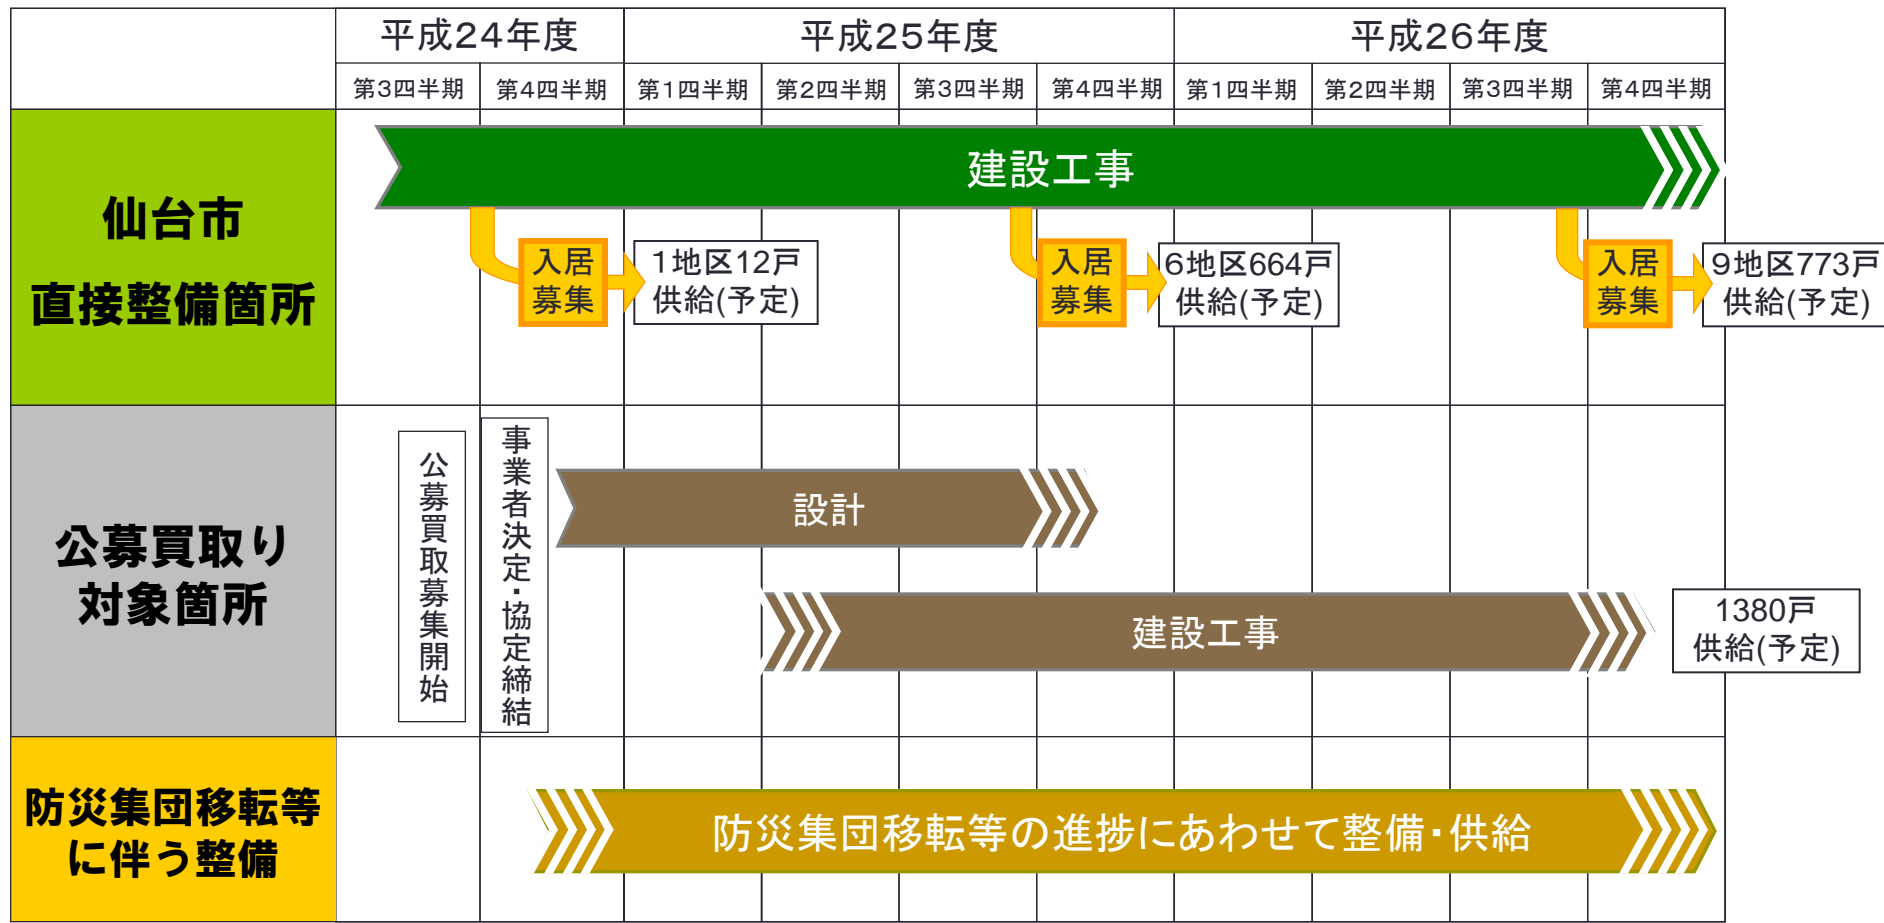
| | 平成24年度 | | 平成25年度 | | | | 平成26年度 | | | |
|---|---|---|---|---|---|---|---|---|---|---|
| | 第3四半期 | 第4四半期 | 第1四半期 | 第2四半期 | 第3四半期 | 第4四半期 | 第1四半期 | 第2四半期 | 第3四半期 | 第4四半期 |

仙台市直接整備箇所

建設工事

入居募集

1地区12戸供給(予定)

入居募集

6地区664戸供給(予定)

入居募集

9地区773戸供給(予定)

公募買取り対象箇所

公募買取募集開始

事業者決定・協定締結

設計

建設工事

1380戸供給(予定)

防災集団移転等に伴う整備

防災集団移転等の進捗にあわせて整備・供給